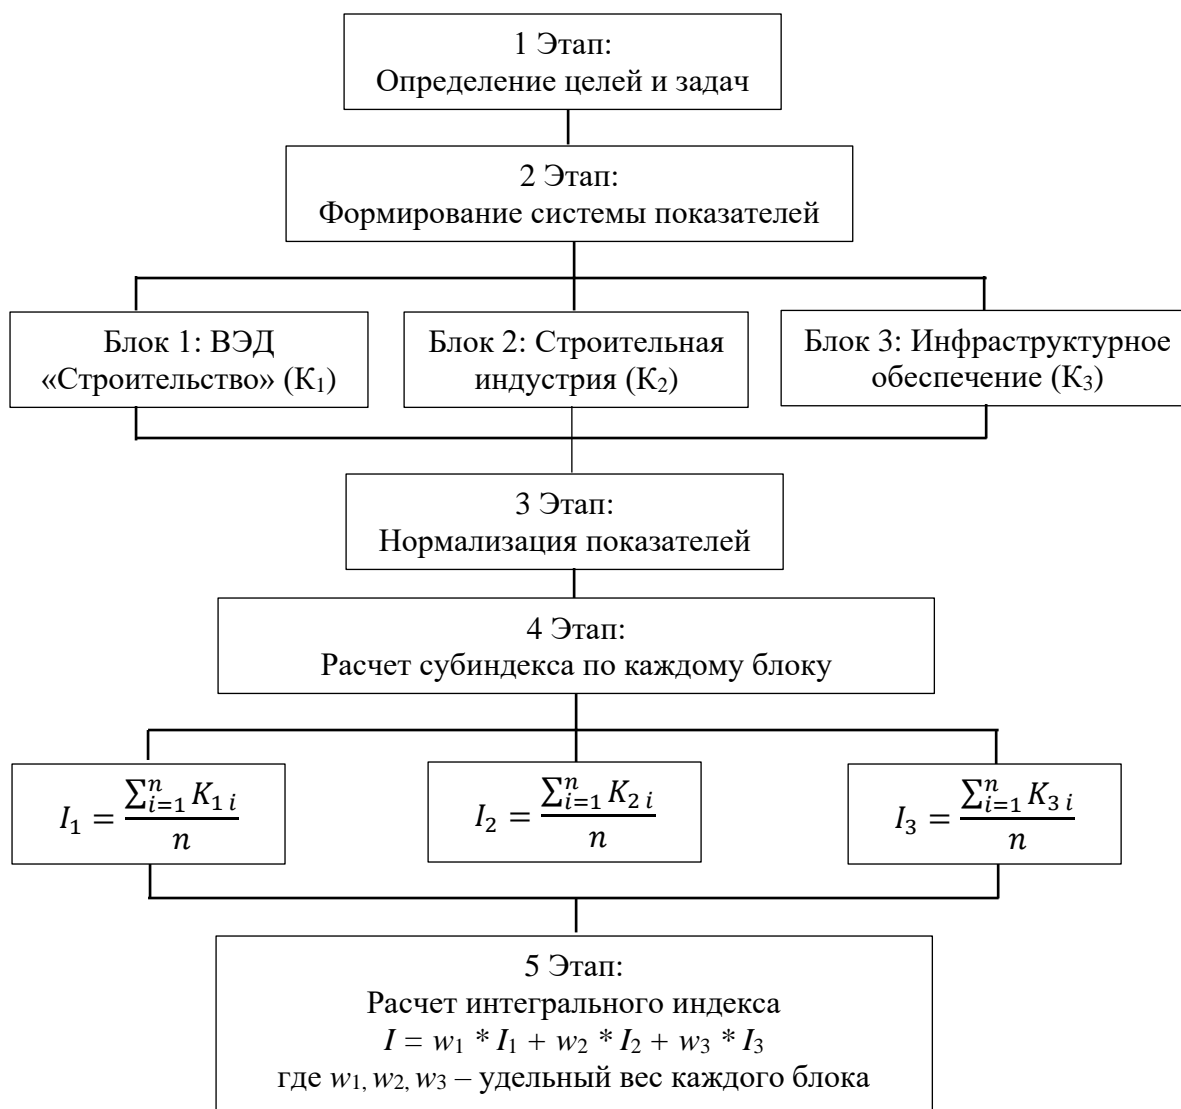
1 Этап:
Определение целей и задач

2 Этап:
Формирование системы показателей

Блок 1: ВЭД «Строительство» (К$_1$)

Блок 2: Строительная индустрия (К$_2$)

Блок 3: Инфраструктурное обеспечение (К$_3$)

3 Этап:
Нормализация показателей

4 Этап:
Расчет субиндекса по каждому блоку

$I_1 = \frac{\sum_{i=1}^{n} K_{1\,i}}{n}$

$I_2 = \frac{\sum_{i=1}^{n} K_{2\,i}}{n}$

$I_3 = \frac{\sum_{i=1}^{n} K_{3\,i}}{n}$

5 Этап:
Расчет интегрального индекса
$I = w_1 * I_1 + w_2 * I_2 + w_3 * I_3$
где $w_1, w_2, w_3$ – удельный вес каждого блока